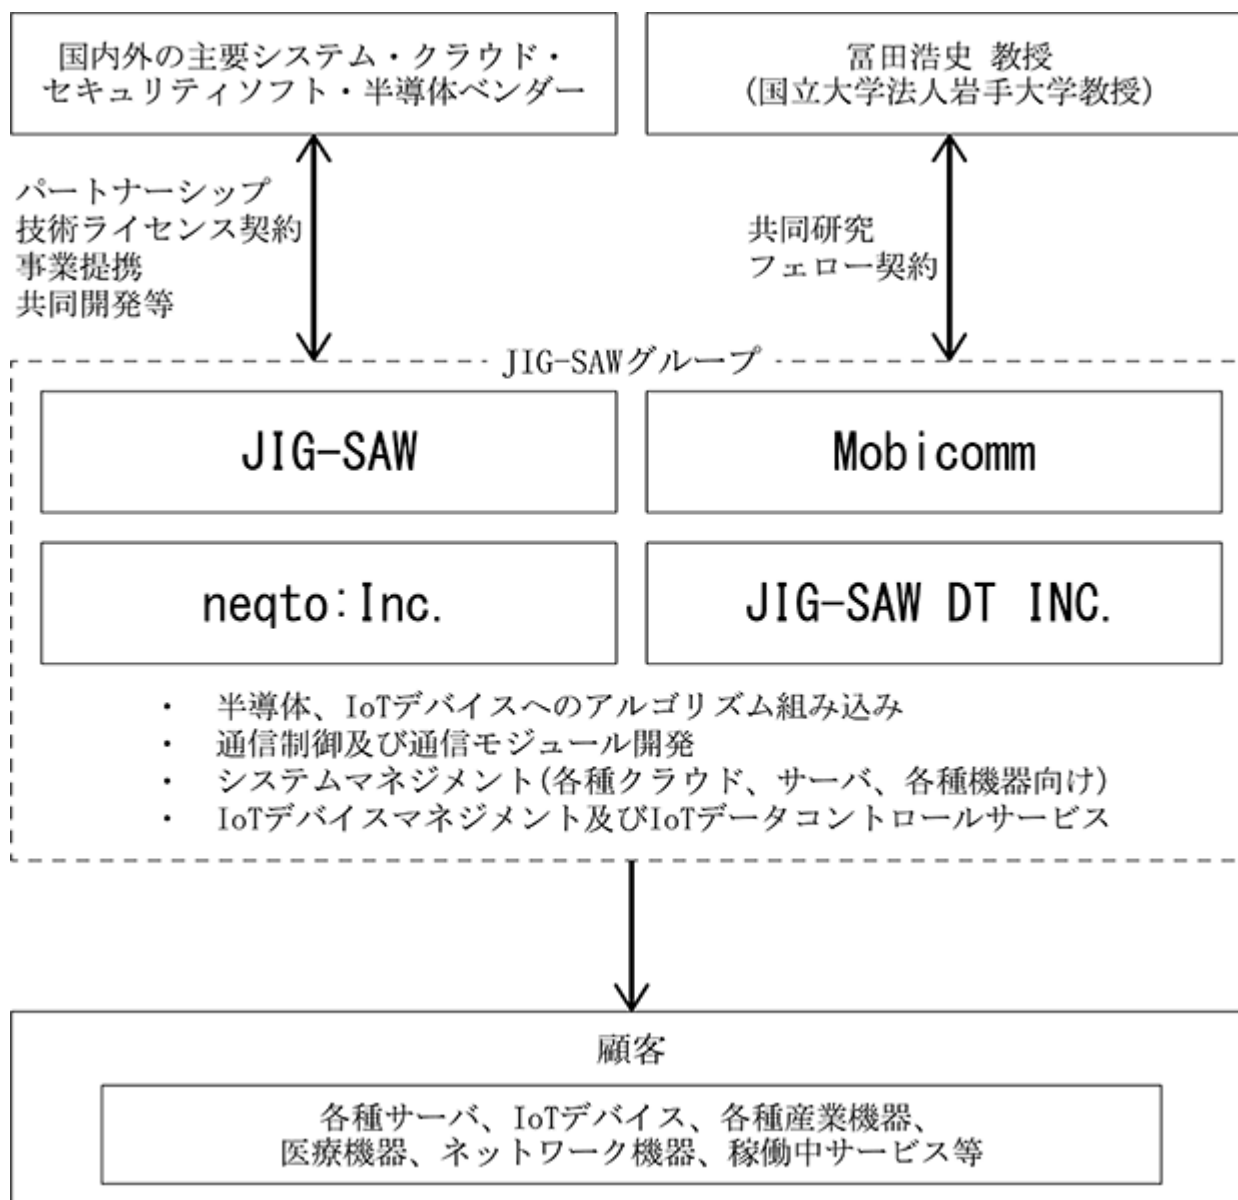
国内外の主要システム・クラウド・セキュリティソフト・半導体ベンダー

冨田浩史 教授
(国立大学法人岩手大学教授)

パートナーシップ
技術ライセンス契約
事業提携
共同開発等

共同研究
フェロー契約

JIG-SAWグループ

JIG-SAW

Mobicomm

neqto:Inc.

JIG-SAW DT INC.

・ 半導体、IoTデバイスへのアルゴリズム組み込み
・ 通信制御及び通信モジュール開発
・ システムマネジメント(各種クラウド、サーバ、各種機器向け)
・ IoTデバイスマネジメント及びIoTデータコントロールサービス

顧客

各種サーバ、IoTデバイス、各種産業機器、
医療機器、ネットワーク機器、稼働中サービス等